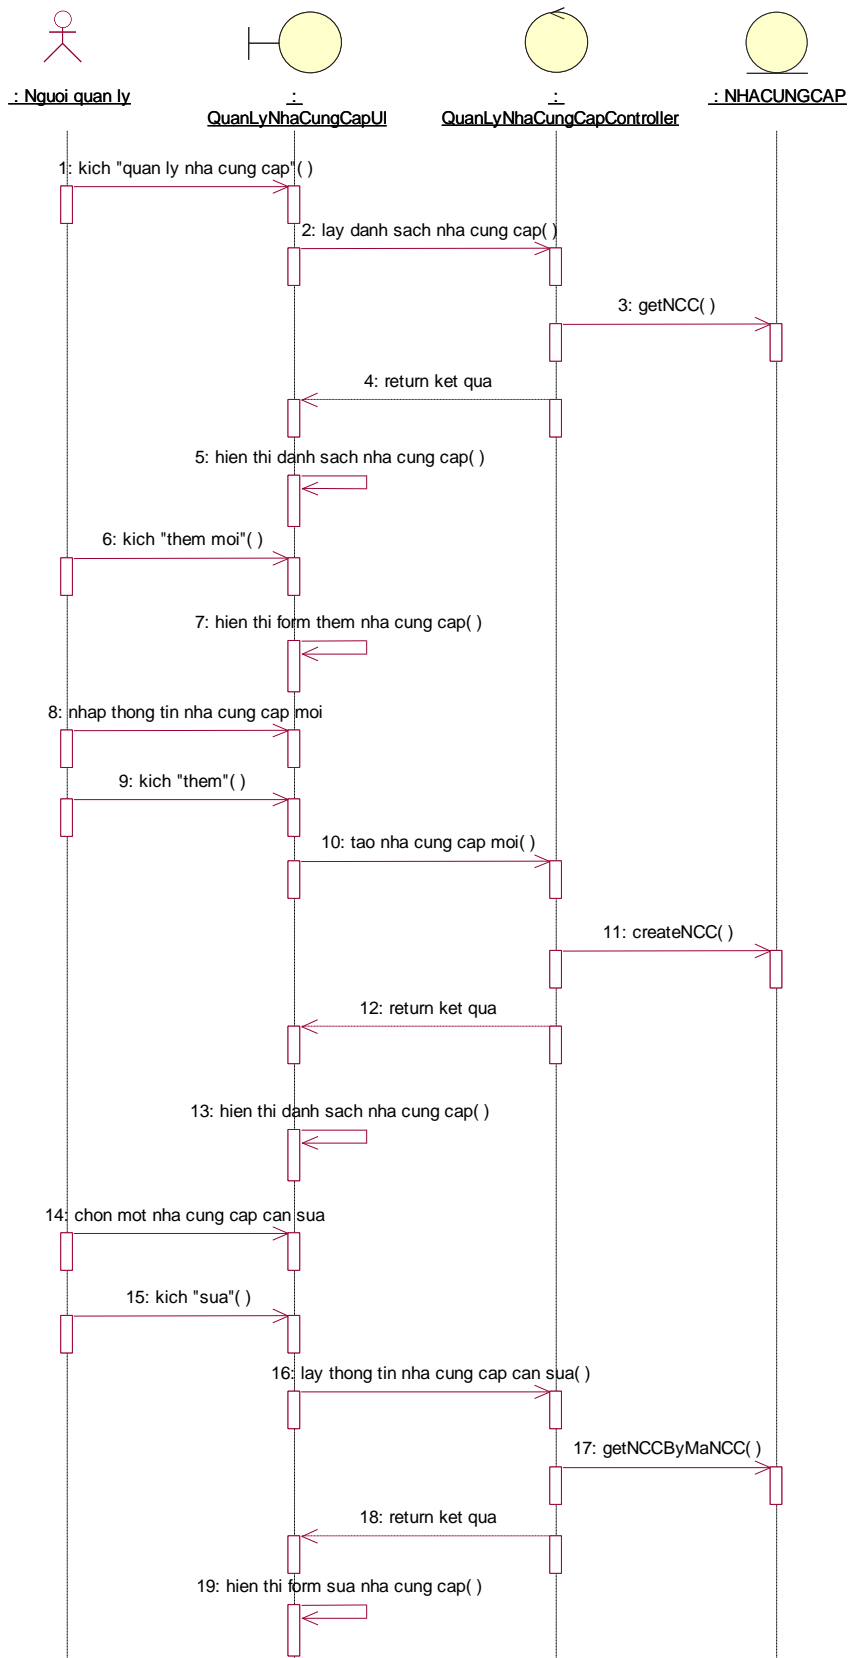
: Nguoi quan ly

: QuanLyNhaCungCapUI

: QuanLyNhaCungCapController

: NHACUNGCAP

1: kich "quan ly nha cung cap"( )

2: lay danh sach nha cung cap( )

3: getNCC( )

4: return ket qua

5: hien thi danh sach nha cung cap( )

6: kich "them moi"( )

7: hien thi form them nha cung cap( )

8: nhap thong tin nha cung cap moi

9: kich "them"( )

10: tao nha cung cap moi( )

11: createNCC( )

12: return ket qua

13: hien thi danh sach nha cung cap( )

14: chon mot nha cung cap can sua

15: kich "sua"( )

16: lay thong tin nha cung cap can sua( )

17: getNCCByMaNCC( )

18: return ket qua

19: hien thi form sua nha cung cap( )